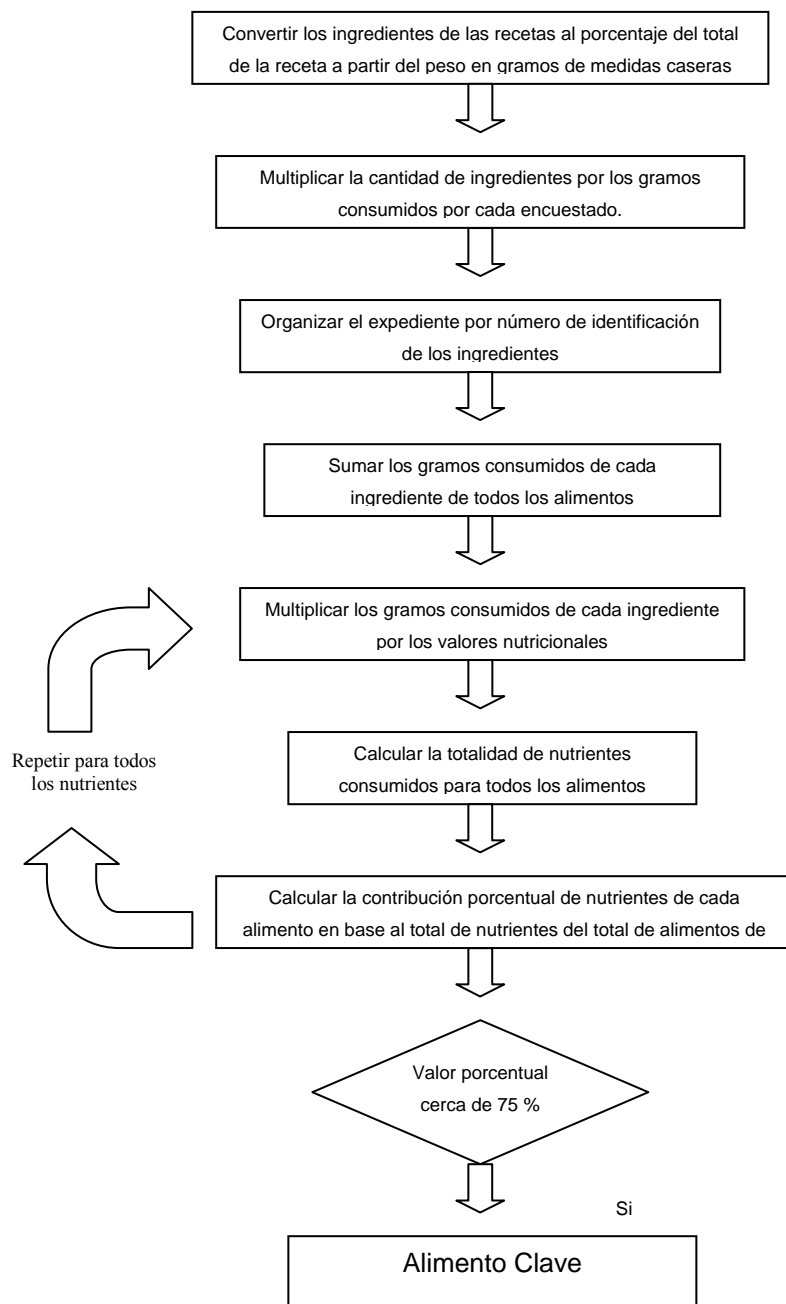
Convertir los ingredientes de las recetas al porcentaje del total de la receta a partir del peso en gramos de medidas caseras

Multiplicar la cantidad de ingredientes por los gramos consumidos por cada encuestado.

Organizar el expediente por número de identificación de los ingredientes

Sumar los gramos consumidos de cada ingrediente de todos los alimentos

Multiplicar los gramos consumidos de cada ingrediente por los valores nutricionales

Repetir para todos los nutrientes

Calcular la totalidad de nutrientes consumidos para todos los alimentos

Calcular la contribución porcentual de nutrientes de cada alimento en base al total de nutrientes del total de alimentos de

Valor porcentual cerca de 75 %

Si

Alimento Clave